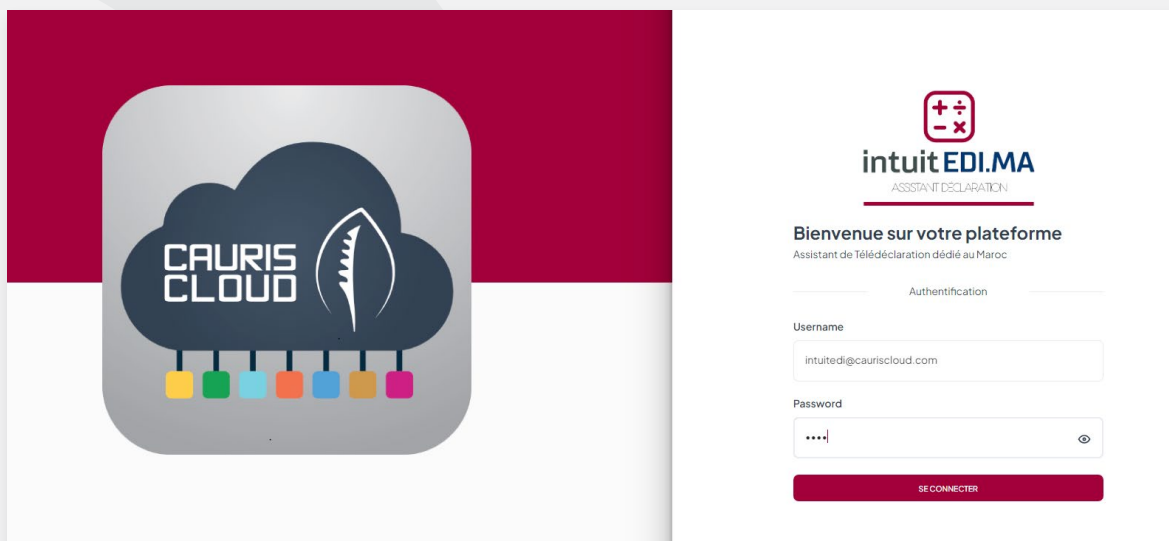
CAURIS CLOUD

intuit EDI.MA
ASSSTANT DECLARATION

Bienvenue sur votre plateforme
Assistant de Télédéclaration dédié au Maroc

Authentification

Username
intuitedi@cauriscloud.com

Password
••••

SE CONNECTER